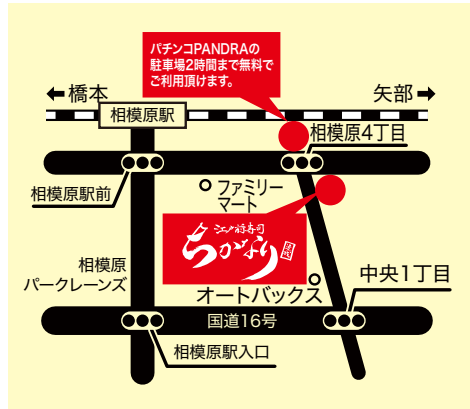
パチンコPANDRAの駐車場2時間まで無料でご利用頂けます。

← 橋本

矢部 →

相模原駅

相模原4丁目

相模原駅前

ファミリーマート

江戸前寿司

ちかなり

相模原パークレーンズ

中央1丁目

オートバックス

国道16号

相模原駅入口